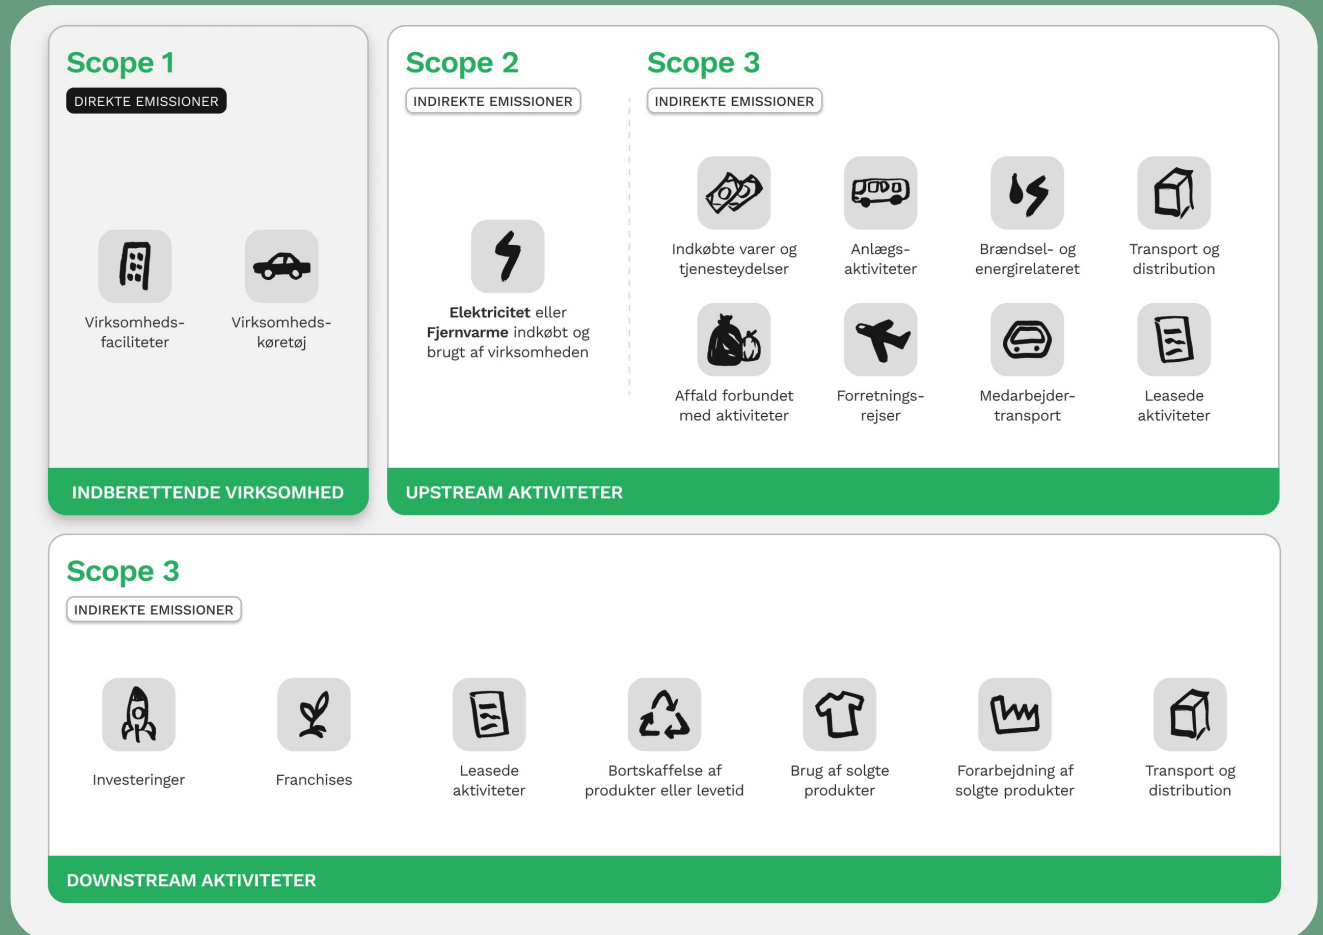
Scope 1

DIREKTE EMISSIONER

Virksomheds-faciliteter

Virksomheds-køretøj

INDBERETTENDE VIRKSOMHED

Scope 2

INDIREKTE EMISSIONER

**Elektricitet** eller **Fjernvarme** indkøbt og brugt af virksomheden

Scope 3

INDIREKTE EMISSIONER

Indkøbte varer og tjenesteydelser

Anlægs-aktiviteter

Brændsel- og energirelateret

Transport og distribution

Affald forbundet med aktiviteter

Forretnings-rejser

Medarbejder-transport

Leasede aktiviteter

UPSTREAM AKTIVITETER

Scope 3

INDIREKTE EMISSIONER

Investeringer

Franchises

Leasede aktiviteter

Bortskaffelse af produkter eller levetid

Brug af solgte produkter

Forarbejdning af solgte produkter

Transport og distribution

DOWNSTREAM AKTIVITETER